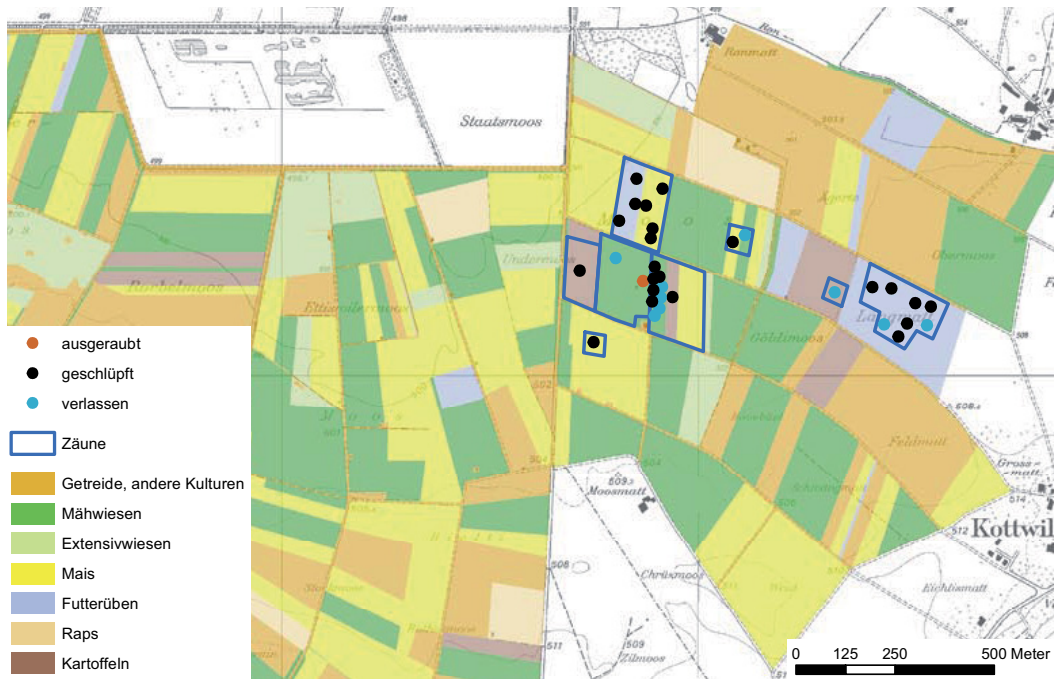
Staatsmoos

Rammatt

Agerte

Obermoos

Langmoos

Undermoos

Ettiswilermoos

Göldimoos

Feldmatt

Moosmatt

Chrüzmoos

Zilmoos

Kottwil

Eichlismatt

ausgeraubt
geschlüpft
verlassen
Zäune
Getreide, andere Kulturen
Mähwiesen
Extensivwiesen
Mais
Futterüben
Raps
Kartoffeln

0 125 250 500 Meter